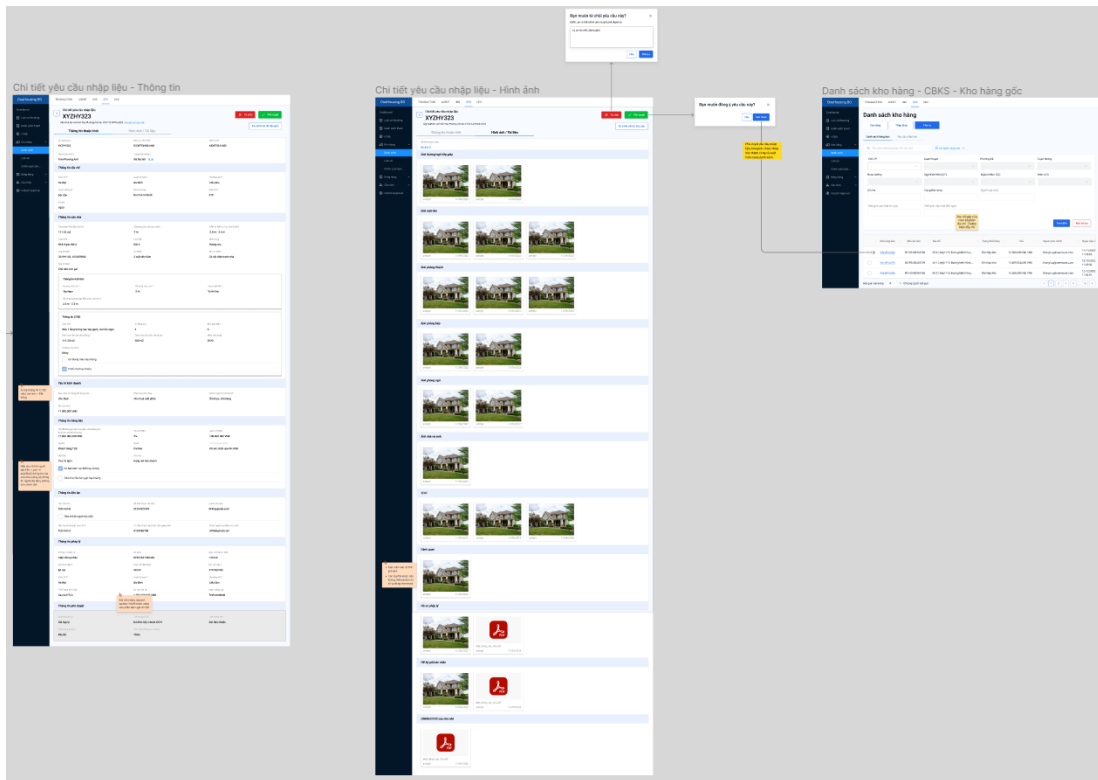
Chi tiết yêu cầu nhập liệu - Thông tin

XYZHY323

Thông tin chung

Chi tiết yêu cầu nhập liệu - Hình ảnh

XYZHY323

Hình ảnh / Tài liệu

Bạn muốn từ chối yêu cầu này?

Bạn muốn đồng ý yêu cầu này?

Danh sách kho hàng - CBKS - Kho hàng gốc

Danh sách kho hàng

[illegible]